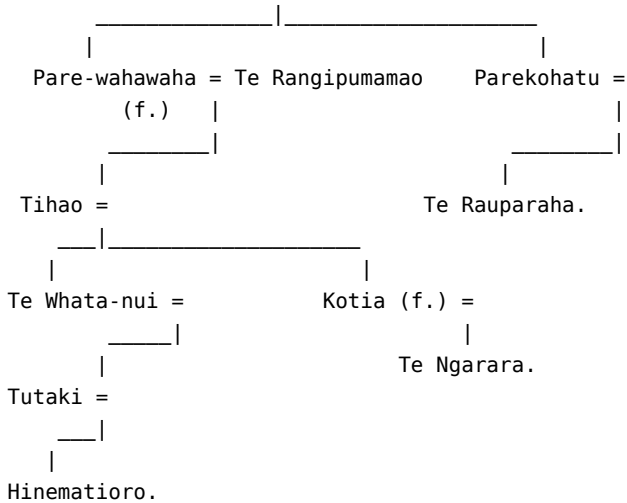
Pare-wahawaha = Te Rangipumamao    Parekohatu =
(f.)

Tihao =                                Te Rauparaha.

Te Whata-nui =            Kotia (f.) =

                                Te Ngarara.

Tutaki =

Hinematioro.